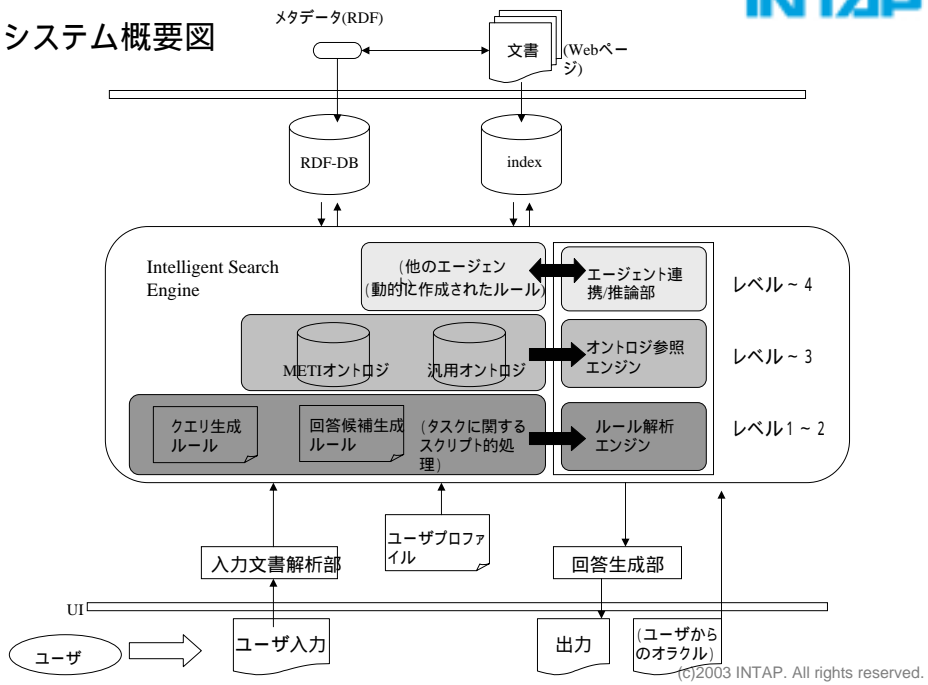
INTAP

システム概要図

メタデータ(RDF)

文書

(Webページ)

RDF-DB

index

Intelligent Search Engine

(他のエージェン(動的に作成されたルール)

エージェント連携/推論部

レベル～4

METIオントロジ

汎用オントロジ

オントロジ参照エンジン

レベル～3

クエリ生成ルール

回答候補生成ルール

(タスクに関するスクリプト的処理)

ルール解析エンジン

レベル1～2

ユーザプロファイル

入力文書解析部

回答生成部

UI

ユーザ

ユーザ入力

出力

(ユーザからのオラクル)

(c)2003 INTAP. All rights reserved.